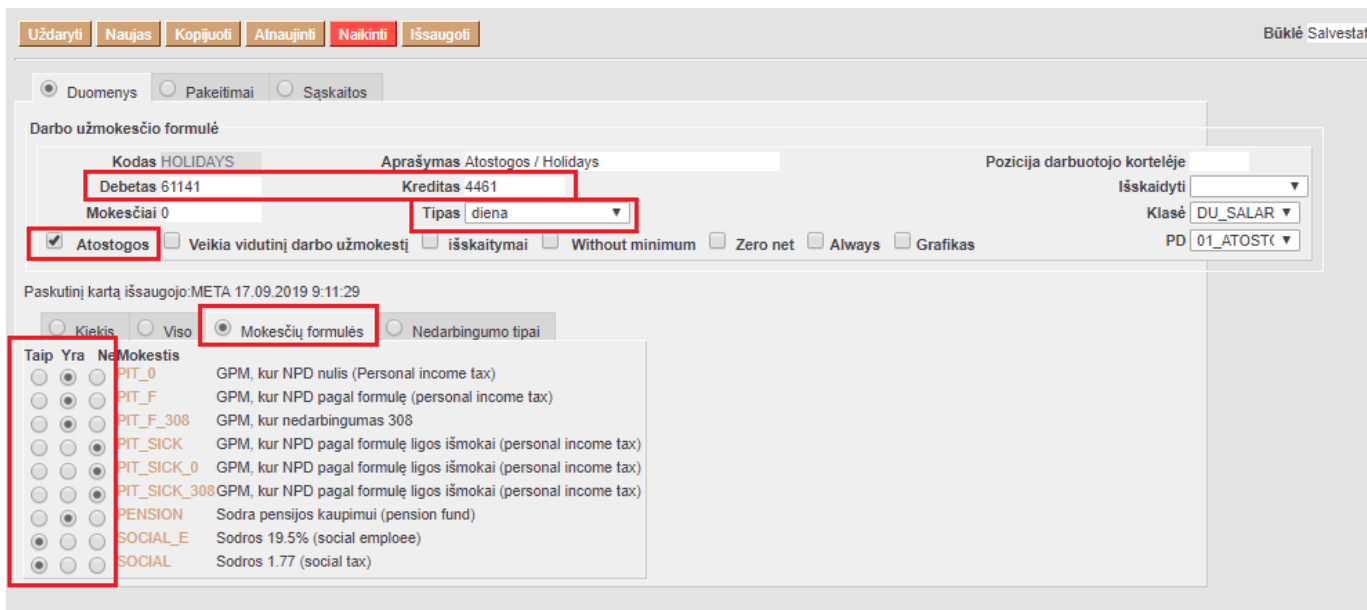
Uždaryti Naujas Kopijuoti Atnaujinti Naikinti Išsaugoti

Būklė Salvestat

Duomenys Pakeitimai Sąskaitos

Darbo užmokesčio formulė

Kodas HOLIDAYS Aprašymas Atostogos / Holidays Pozicija darbuotojo kortelėje

Debetas 61141 Kreditas 4461 Išskaidyti

Mokesčiai 0 Tipas diena Klasė DU_SALAR

Atostogos Veikia vidutinį darbo užmokestį išskaitymai Without minimum Zero net Always Grafikas PD 01_ATOST(

Paskutinį kartą išsaugojo:META 17.09.2019 9:11:29

Kiekis Viso Mokesčių formulės Nedarbingumo tipai

| Taip | Yra | Ne | Mokestis | |
|---|---|---|---|---|
| | | | PIT_0 | GPM, kur NPD nulis (Personal income tax) |
| | | | PIT_F | GPM, kur NPD pagal formulę (personal income tax) |
| | | | PIT_F_308 | GPM, kur nedarbingumas 308 |
| | | | PIT_SICK | GPM, kur NPD pagal formulę ligos išmokai (personal income tax) |
| | | | PIT_SICK_0 | GPM, kur NPD pagal formulę ligos išmokai (personal income tax) |
| | | | PIT_SICK_308 | GPM, kur NPD pagal formulę ligos išmokai (personal income tax) |
| | | | PENSION | Sodra pensijos kaupimui (pension fund) |
| | | | SOCIAL_E | Sodros 19.5% (social emploee) |
| | | | SOCIAL | Sodros 1.77 (social tax) |